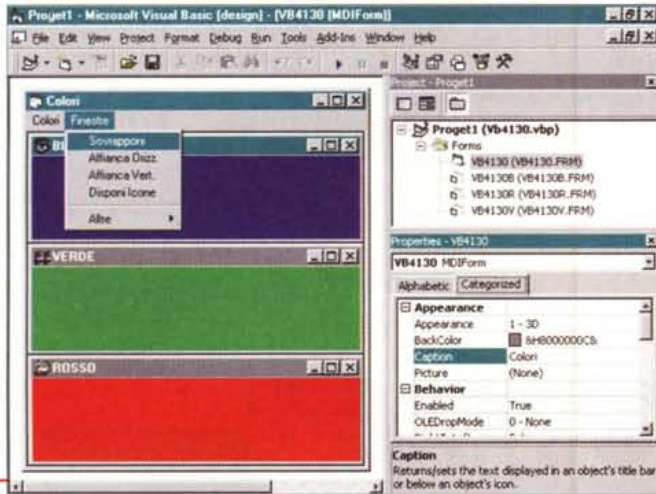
Proget1 - Microsoft Visual Basic [design] - [VB4130 (MDIForm)]

File Edit View Project Format Debug Run Tools Add-Ins Window Help

Colori

Colori Finestre

Sovrapponi
Affianca Orizz.
Affianca Vert.
Disponi Icone
Altre

BL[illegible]

VERDE

ROSSO

Project - Proget1

Proget1 (Vb4130.vbp)
Forms
VB4130 (VB4130.FRM)
VB4130B (VB4130B.FRM)
VB4130R (VB4130R.FRM)
VB4130V (VB4130V.FRM)

Properties - VB4130

VB4130 MDIForm

Alphabetic Categorized

| | |
|---|---|
| Appearance | |
| Appearance | 1 - 3D |
| BackColor | &H8000000C& |
| Caption | Colori |
| Picture | (None) |
| Behavior | |
| Enabled | True |
| OLEDropMode | 0 - None |

Caption
Returns/sets the text displayed in an object's title bar or below an object's icon.